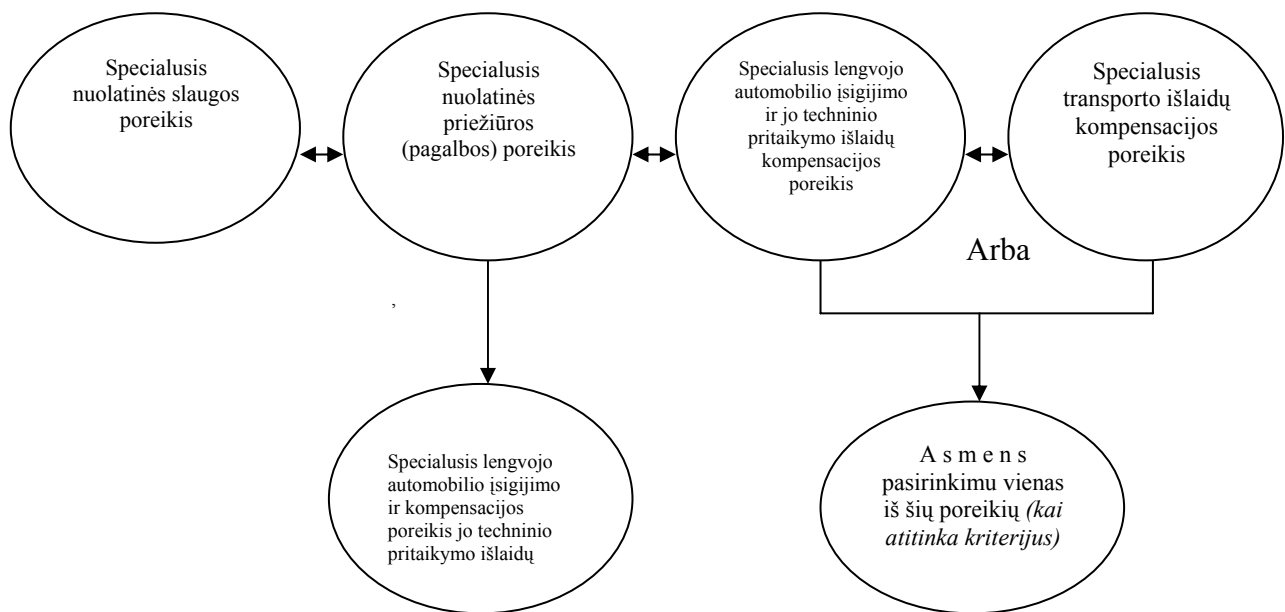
Specialusis nuolatinės slaugos poreikis

Specialusis nuolatinės priežiūros (pagalbos) poreikis

Specialusis lengvojo automobilio įsigijimo ir jo techninio pritaikymo išlaidų kompensacijos poreikis

Specialusis transporto išlaidų kompensacijos poreikis

Arba

,

Specialusis lengvojo automobilio įsigijimo ir kompensacijos poreikis jo techninio pritaikymo išlaidų

A s m e n s pasirinkimu vienas iš šių poreikių *(kai atitinka kriterijus)*